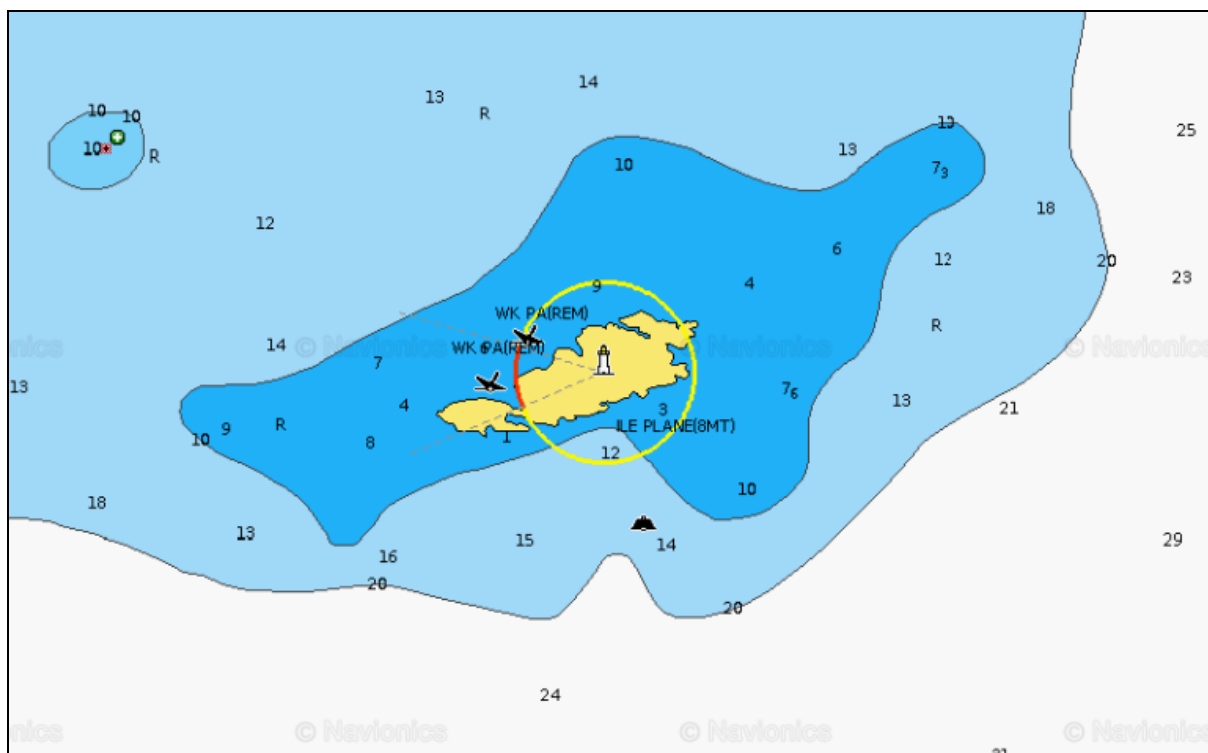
10 10
10
R
13
R
14
12
10
13
13
$7_3$
25
18
12
20
23
6
4
9
WK PA(REM)
WK PA(REM)
R
14
7
4
9
R
10
8
1
3
ILE PLANE(8MT)
12
$7_6$
13
21
13
10
18
13
16
20
15
14
29
20
24
21
© Navionics
© Navionics
© Navionics
© Navionics
© Navionics
© Navionics
© Navionics
© Navionics